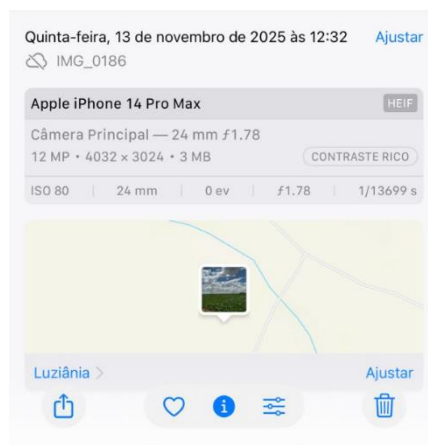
Quinta-feira, 13 de novembro de 2025 às 12:32 Ajustar

IMG_0186

Apple iPhone 14 Pro Max HEIF

Câmera Principal — 24 mm ƒ1.78

12 MP • 4032 × 3024 • 3 MB CONTRASTE RICO

| ISO 80 | 24 mm | 0 ev | ƒ1.78 | 1/13699 s |
|---|---|---|---|---|

Luziânia > Ajustar